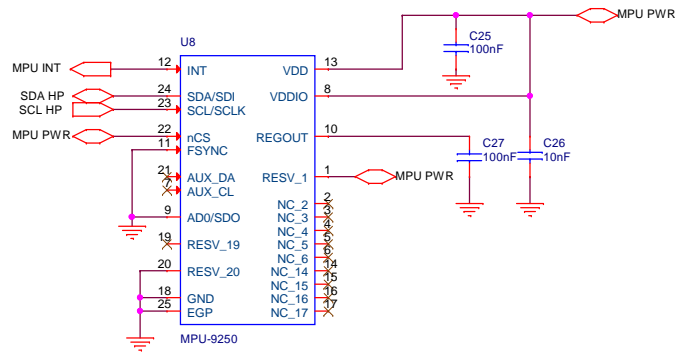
U8

MPU INT 12 INT
SDA HP 24 SDA/SDI
SCL HP 23 SCL/SCLK
MPU PWR 22 nCS
11 FSYNC
21 AUX_DA
7 AUX_CL
9 AD0/SDO
19 RESV_19
20 RESV_20
18 GND
25 EGP

VDD 13
VDDIO 8
REGOUT 10
RESV_1 1
NC_2 2
NC_3 3
NC_4 4
NC_5 5
NC_6 6
NC_14 14
NC_15 15
NC_16 16
NC_17 17

MPU PWR
C25 100nF
C27 100nF
C26 10nF
MPU PWR

MPU-9250